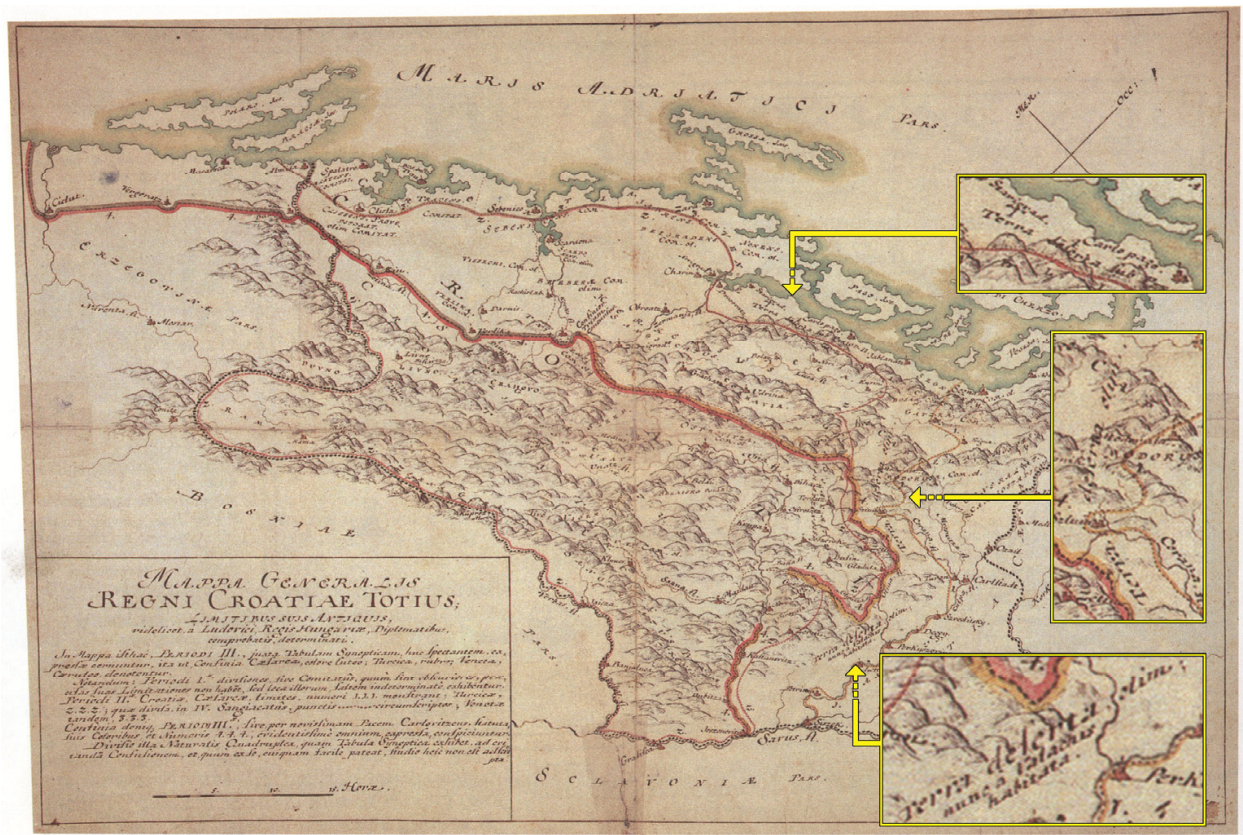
Maris Adriatici Pars

Mer.
Occ.

Mappa Generalis
Regni Croatiae Totius;
Limitibus suis Antiquis,
videlicet a Ludovici Regis Hungariae, Diplomatibus, comprobatis, determinati.

In Mappa hac, Periodi III., juxta Tabulam Synopticam, huic Spectantem, ex-pressae censuntur, ita ut Confinia Caesarea, colore luteo; Turcica, rubro; Veneta, Caeruleo denotentur.
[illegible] Periodi 1.ae divisiones, sive Comitatus, quum sint obscurioris pe-, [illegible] suas Limitationes non habet, sed loca illorum saltem indeterminate exhibentur.
Periodi II. Croatiae Caesareae Limites, numeri 1.1.1. monstrant; Turcicae 2.2.2.; quae divisa in IV. Sangiacatus, punctis circumscripta, Venetae tandem, 3.3.3.
Confinia denique Periodi III., sive per novissimam Pacem Carlovitzensem, statuta, suis Coloribus et Numeris 4.4.4., evidentissime omnium, expressa, conspiciuntur.
Divisio illa Naturalis Quadruplex, quam Tabula Synoptica exhibet, ad ere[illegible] Conditionem, et quum ex ea, cuiquam facile pateat, studio hoc non est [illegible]

Bosniae

Sclavoniae Pars

Terra Carlopagi
Terra deserta olim, nunc a Valachis habitata

Sarus fl.

Hercz